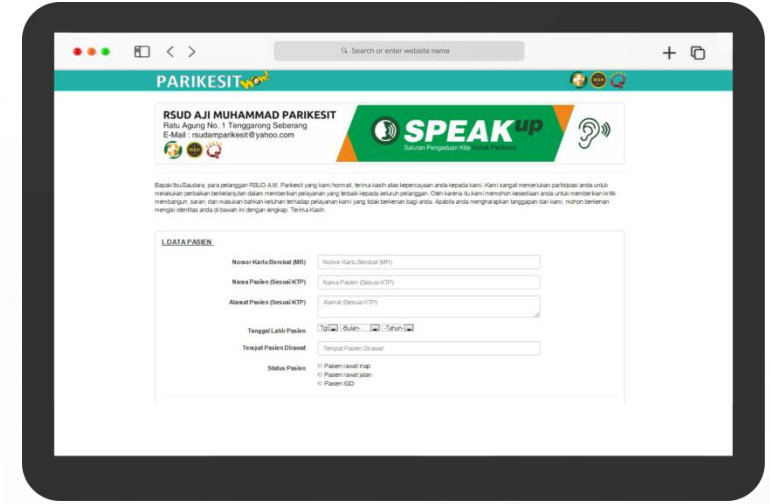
Search or enter website name

PARIKESIT wow

RSUD AJI MUHAMMAD PARIKESIT
Ratu Agung No. 1 Tenggarong Seberang
E-Mail : rsudamparikesit@yahoo.com

SPEAK up
Saluran Pengaduan Kita Untuk Parikesit

Bapak/Ibu/Saudara, para pelanggan RSUD A.M. Parikesit yang kami hormati, terima kasih atas kepercayaan anda kepada kami. Kami sangat memerlukan partisipasi anda untuk melakukan perbaikan berkelanjutan dalam memberikan pelayanan yang terbaik kepada seluruh pelanggan. Oleh karena itu kami memohon kesediaan anda untuk memberikan kritik membangun, saran, dan masukan bahkan keluhan terhadap pelayanan kami yang tidak berkenan bagi anda. Apabila anda mengharapkan tanggapan dari kami, mohon berkenan mengisi identitas anda di bawah ini dengan lengkap. Terima Kasih.

I. DATA PASIEN

Nomor Kartu Berobat (MR) Nomor Kartu Berobat (MR)

Nama Pasien (Sesuai KTP) Nama Pasien (Sesuai KTP)

Alamat Pasien (Sesuai KTP) Alamat (Sesuai KTP)

Tanggal Lahir Pasien Tgl -Bulan- -Tahun-

Tempat Pasien Dirawat Tempat Pasien Dirawat

Status Pasien
Pasien rawat inap
Pasien rawat jalan
Pasien IGD